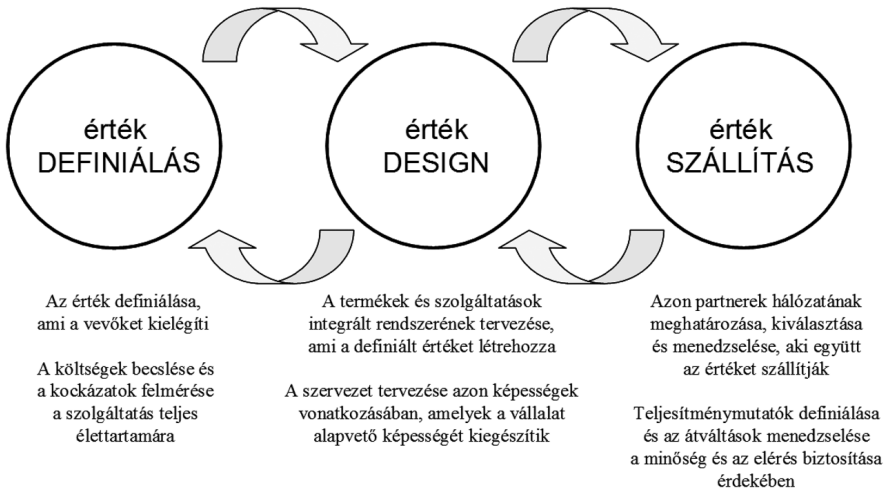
érték
DEFINIÁLÁS

érték
DESIGN

érték
SZÁLLÍTÁS

Az érték definiálása, ami a vevőket kielégíti

A költségek becslése és a kockázatok felmérése a szolgáltatás teljes élettartamára

A termékek és szolgáltatások integrált rendszerének tervezése, ami a definiált értéket létrehozza

A szervezet tervezése azon képességek vonatkozásában, amelyek a vállalat alapvető képességét kiegészítik

Azon partnerek hálózatának meghatározása, kiválasztása és menedzselése, aki együtt az értéket szállítják

Teljesítménymutatók definiálása és az átváltások menedzselése a minőség és az elérés biztosítása érdekében